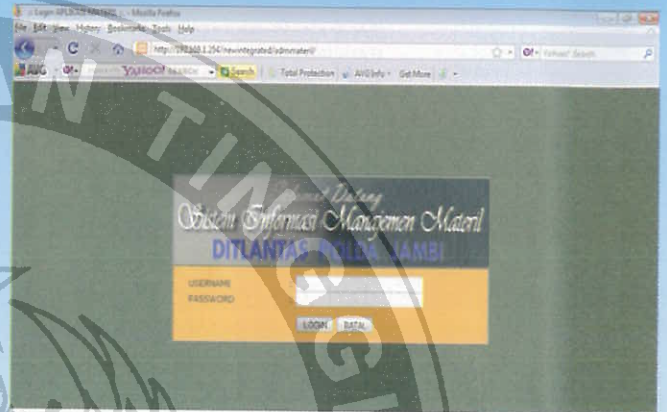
Login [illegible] - Mozilla Firefox
File Edit View History Bookmarks Tools Help
http://192.168.1.254/newintegrated/admmateri/
Yahoo! Search
AVG Yahoo! SEARCH Search Total Protection AVG Info Get More
Selamat Datang
Sistem Informasi Manajemen Materil
DITLANTAS POLDA JAMBI
USERNAME
PASSWORD
LOGIN BATAL